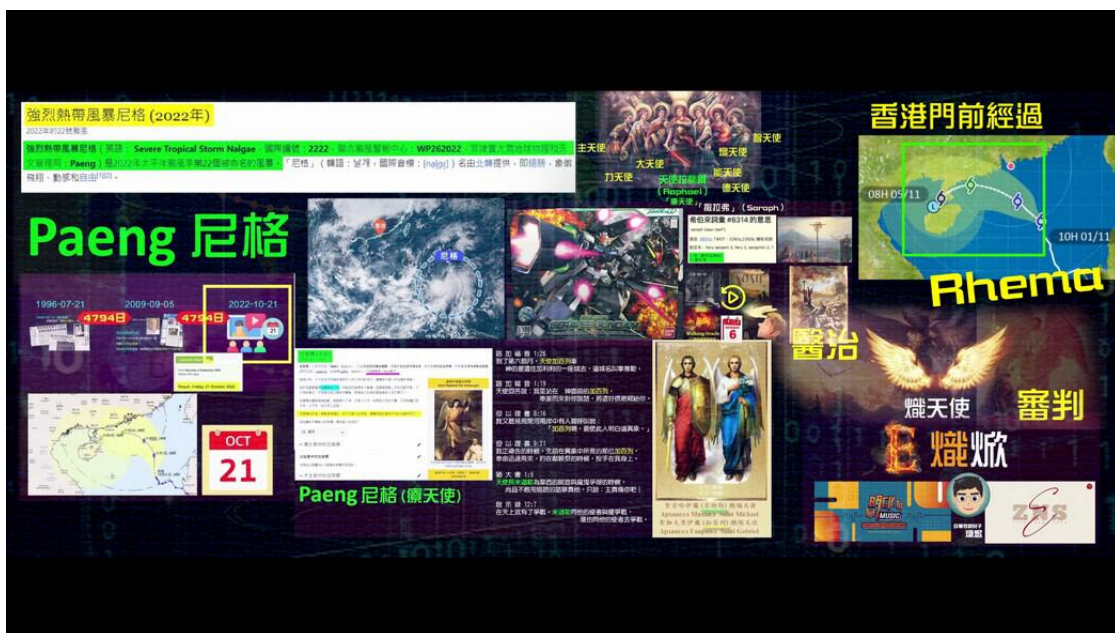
強烈熱帶風暴尼格 (2022年)

2022年8月22號颱風

強烈熱帶風暴尼格（英語：Severe Tropical Storm Nalgae，國際編號：2222，聯合颱風警報中心：WP262022，菲律賓大氣地球物理和天文管理局：Paeng）是2022年太平洋颱風季第22個被命名的風暴。「尼格」（韓語：날개，國際音標：[nalgɛ]）名由北韓提供，即翅膀，象徵飛翔、勤奮和自由。

Paeng 尼格

1996-07-21
4794日
2009-09-05
4794日
2022-10-21

OCT
21

尼格

主天使
大天使
力天使
天使拉斐爾
(Raphael)
「療天使」
智天使
座天使
能天使
德天使
「熾天使」(Seraph)

希伯來詞彙 #8314 的意思

6

醫治

香港門前經過

08H 05/11
10H 01/11

Rhema

熾天使
審判
E 熾焮

Paeng 尼格 (療天使)

路加福音 1:26
路加福音 1:19
但以理書 8:16
但以理書 9:21
猶大書 1:9
啟示錄 12:7

Archangel Michael
Archangel Gabriel